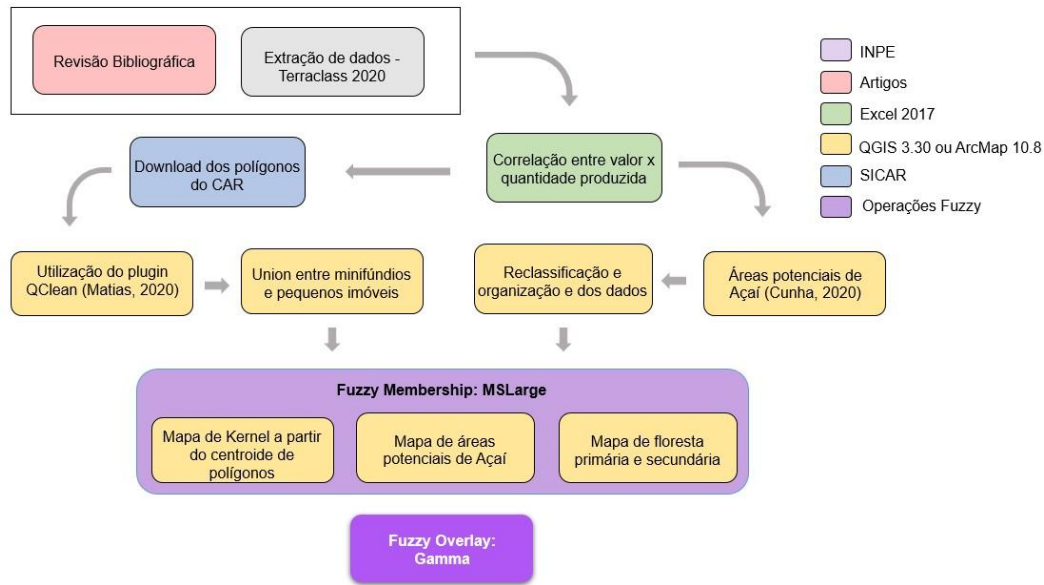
Revisão Bibliográfica

Extração de dados - Terraclass 2020

INPE
Artigos
Excel 2017
QGIS 3.30 ou ArcMap 10.8
SICAR
Operações Fuzzy

Download dos polígonos do CAR

Correlação entre valor x quantidade produzida

Utilização do plugin QClean (Matias, 2020)

Union entre minifúndios e pequenos imóveis

Reclassificação e organização e dos dados

Áreas potenciais de Açaí (Cunha, 2020)

Fuzzy Membership: MSLarge

Mapa de Kernel a partir do centroide de polígonos

Mapa de áreas potenciais de Açaí

Mapa de floresta primária e secundária

Fuzzy Overlay: Gamma